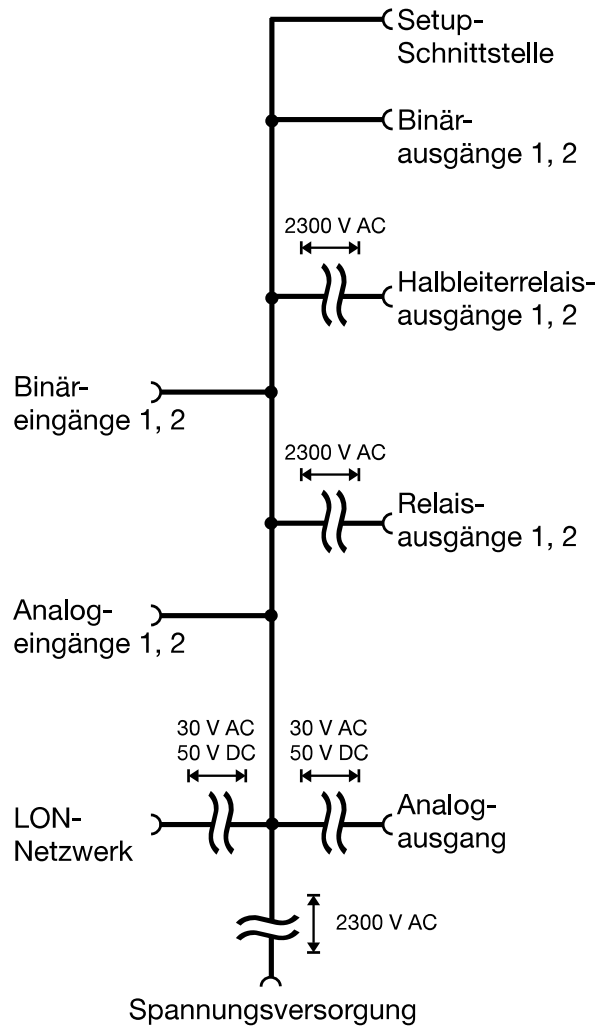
Setup-Schnittstelle

Binärausgänge 1, 2

2300 V AC

Halbleiterrelaisausgänge 1, 2

Binäreingänge 1, 2

2300 V AC

Relaisausgänge 1, 2

Analogeingänge 1, 2

30 V AC
50 V DC

30 V AC
50 V DC

LON-Netzwerk

Analogausgang

2300 V AC

Spannungsversorgung